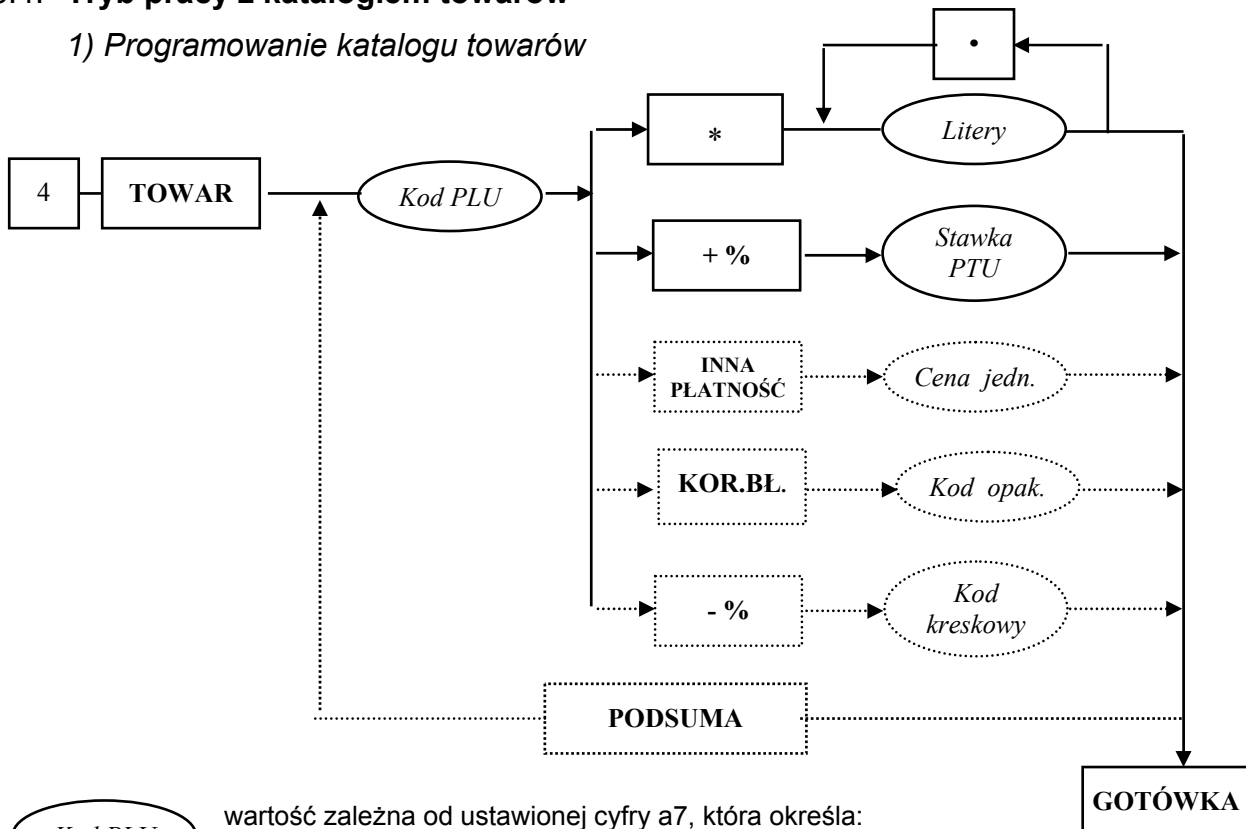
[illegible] Tryb pracy z katalogiem towarów

1) Programowanie katalogu towarów

•

*

Litery

4

TOWAR

Kod PLU

+ %

Stawka PTU

INNA PŁATNOŚĆ

Cena jedn.

KOR.BŁ.

Kod opak.

- %

Kod kreskowy

PODSUMA

GOTÓWKA

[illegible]

wartość zależna od ustawionej cyfry a7, która określa: